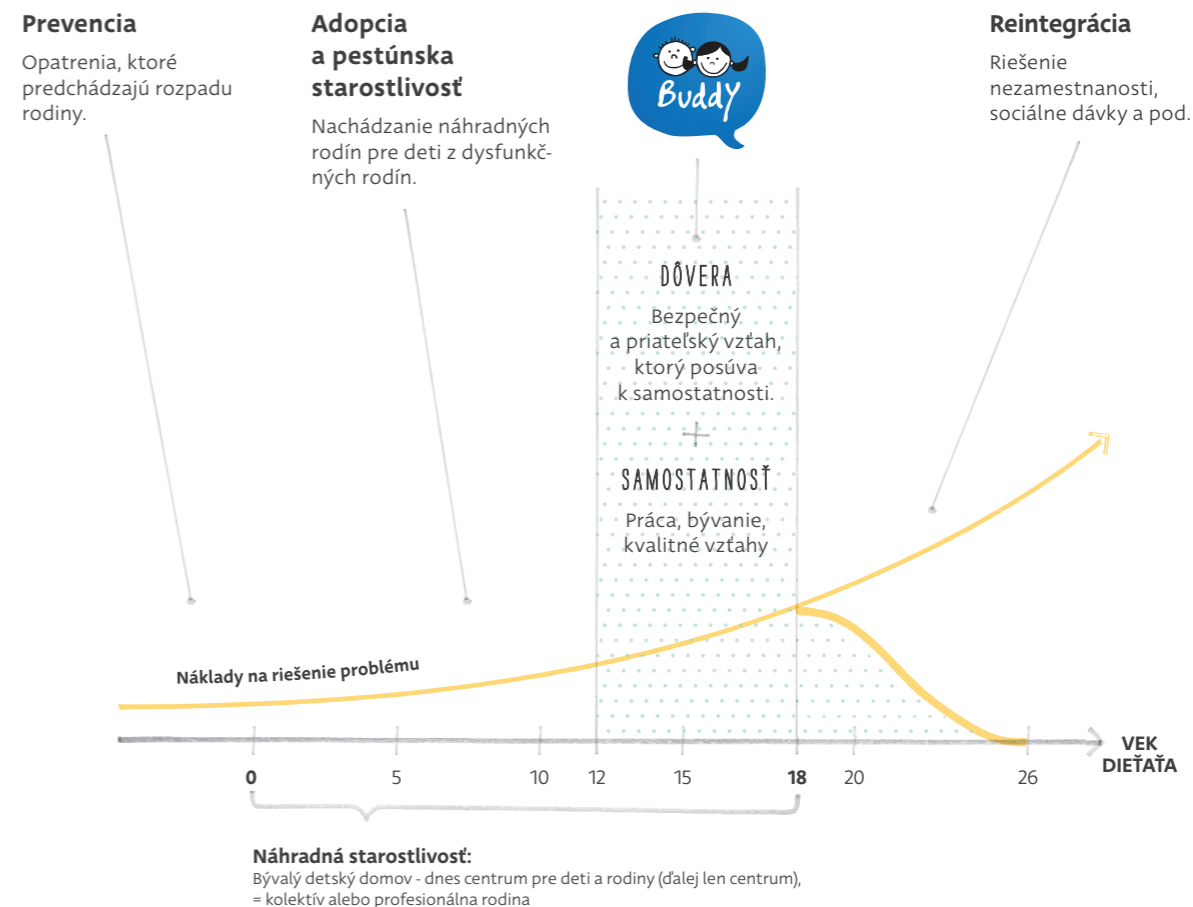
Prevencia

Opatrenia, ktoré predchádzajú rozpadu rodiny.

Adopcia a pestúnska starostlivosť

Nachádzanie náhradných rodín pre deti z dysfunkčných rodín.

Buddy

Reintegrácia

Riešenie nezamestnanosti, sociálne dávky a pod.

DÔVERA

Bezpečný a priateľský vzťah, ktorý posúva k samostatnosti.

+

SAMOSTATNOSŤ

Práca, bývanie, kvalitné vzťahy

Náklady na riešenie problému

VEK DIEŤAŤA

0 5 10 12 15 18 20 26

Náhradná starostlivosť:
Bývalý detský domov - dnes centrum pre deti a rodiny (ďalej len centrum), = kolektív alebo profesionálna rodina